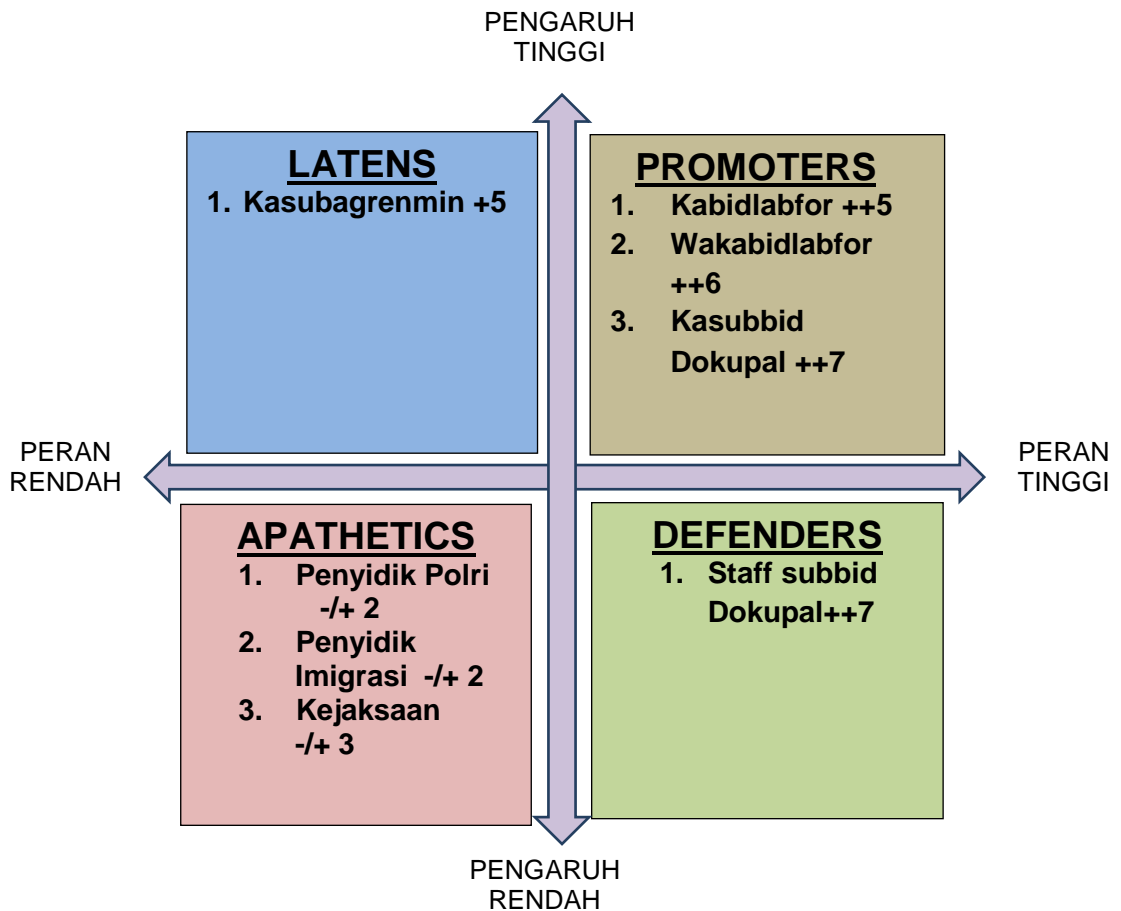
PENGARUH TINGGI

LATENS

1. Kasubagrenmin +5

PROMOTERS

1. Kabidlabfor ++5
2. Wakabidlabfor ++6
3. Kasubbid Dokupal ++7

PERAN RENDAH

PERAN TINGGI

APATHETICS

1. Penyidik Polri -/+ 2
2. Penyidik Imigrasi -/+ 2
3. Kejaksaan -/+ 3

DEFENDERS

1. Staff subbid Dokupal++7

PENGARUH RENDAH